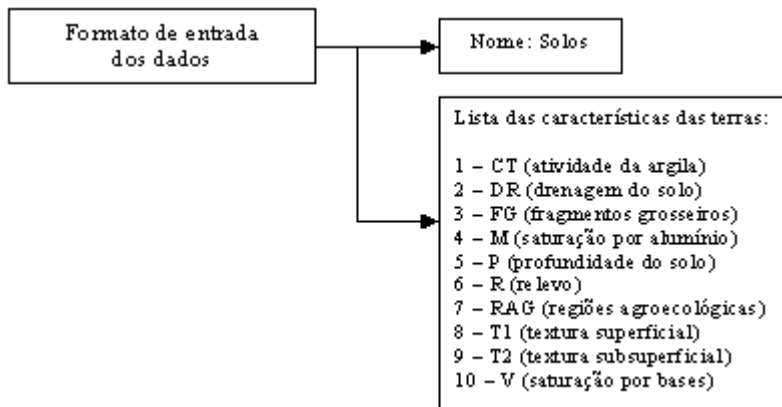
Formato de entrada dos dados

Nome: Solos

Lista das características das terras:

1 – CT (atividade da argila)
2 – DR (drenagem do solo)
3 – FG (fragmentos grosseiros)
4 – M (saturação por alumínio)
5 – P (profundidade do solo)
6 – R (relevo)
7 – RAG (regiões agroecológicas)
8 – T1 (textura superficial)
9 – T2 (textura subsuperficial)
10 – V (saturação por bases)